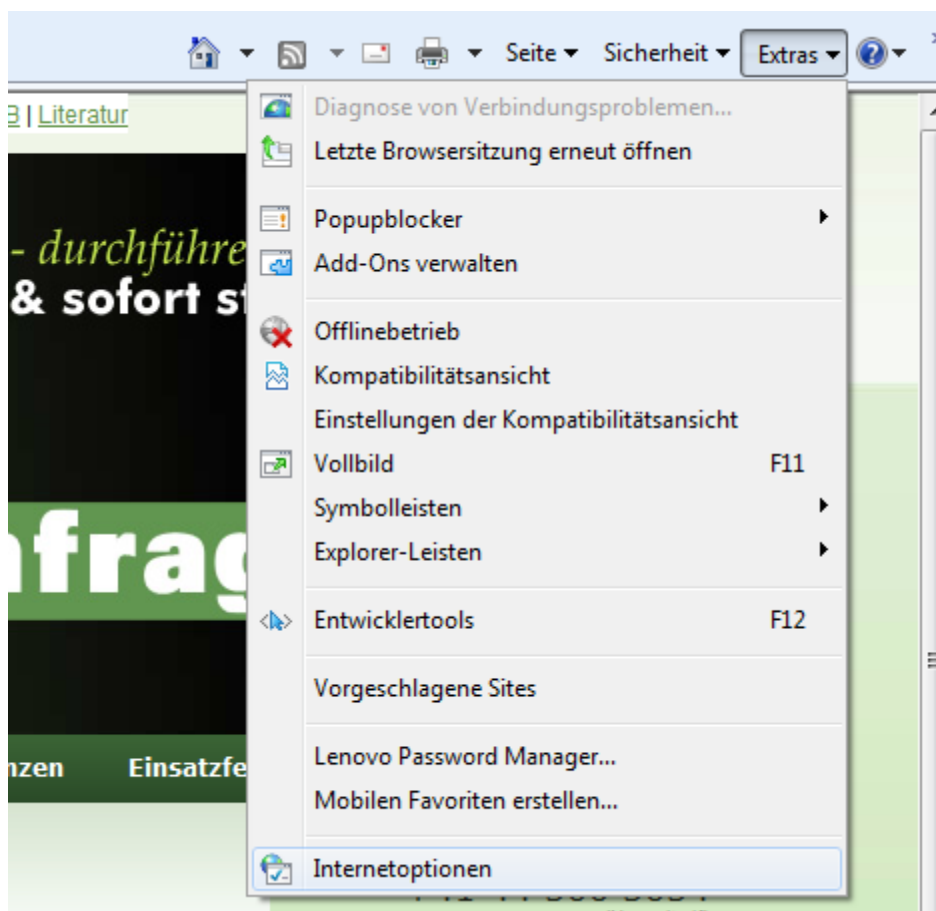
Seite ▾ Sicherheit ▾ Extras ▾

B | Literatur

- durchführe
& sofort st

nfrag

nzen Einsatzfe

Diagnose von Verbindungsproblemen...
Letzte Browsersitzung erneut öffnen

Popupblocker
Add-Ons verwalten

Offlinebetrieb
Kompatibilitätsansicht
Einstellungen der Kompatibilitätsansicht
Vollbild F11
Symbolleisten
Explorer-Leisten

Entwicklertools F12

Vorgeschlagene Sites

Lenovo Password Manager...
Mobilen Favoriten erstellen...

Internetoptionen